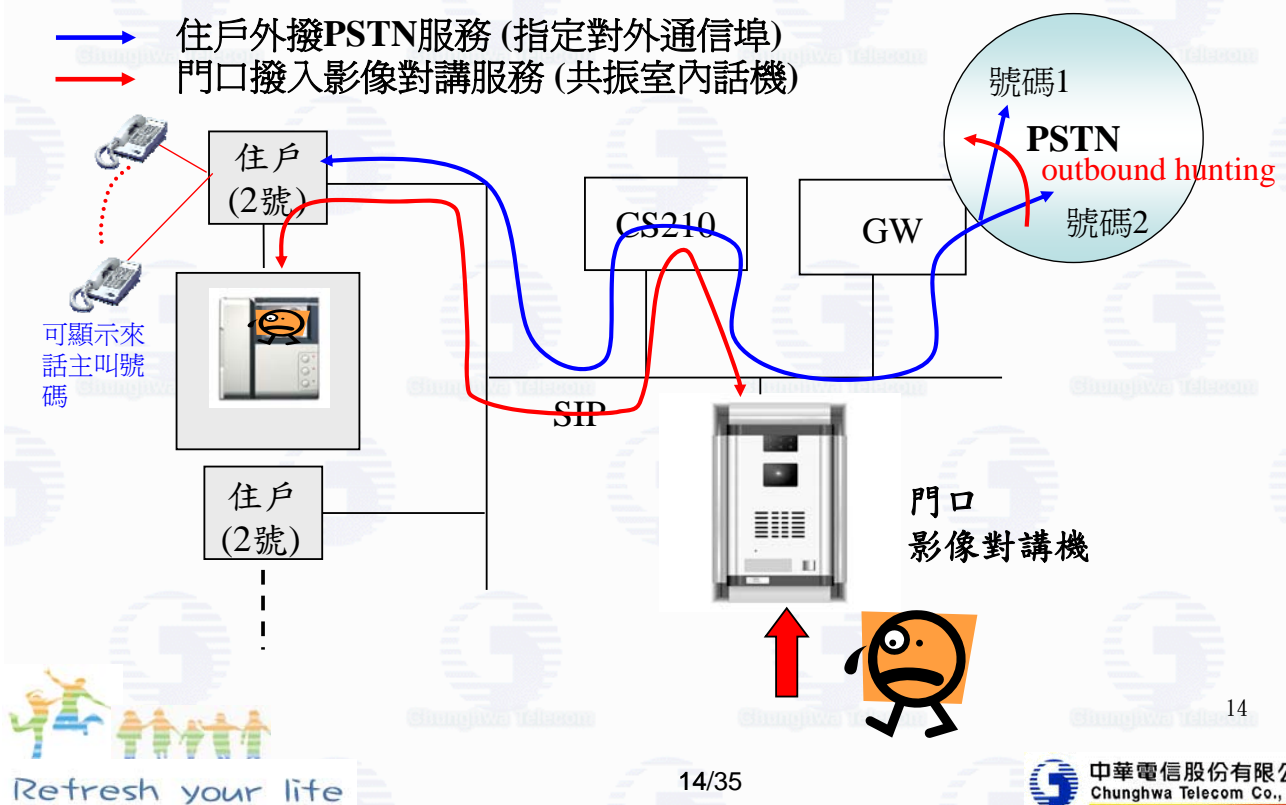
住戶外撥PSTN服務 (指定對外通信埠)
門口撥入影像對講服務 (共振室內話機)

號碼1
PSTN
outbound hunting
號碼2

住戶
(2號)

CS210

GW

可顯示來話主叫號碼

SIP

住戶
(2號)

門口
影像對講機

14

Refresh your life

14/35

中華電信股份有限公
Chunghwa Telecom Co.,